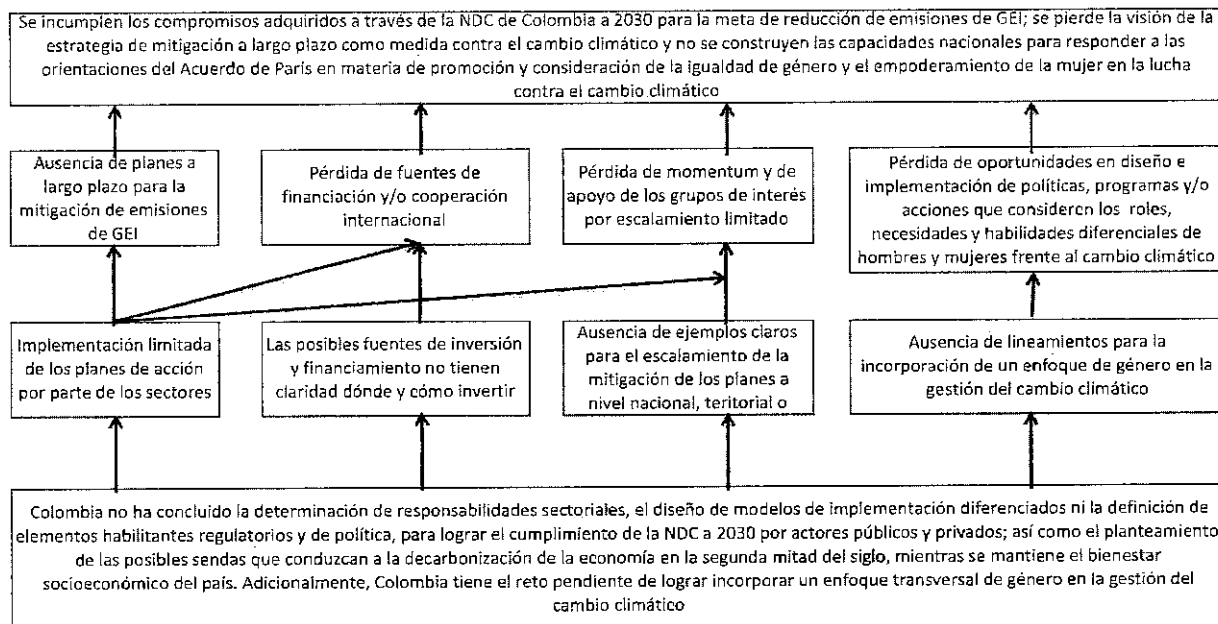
Se incumplen los compromisos adquiridos a través de la NDC de Colombia a 2030 para la meta de reducción de emisiones de GEI; se pierde la visión de la estrategia de mitigación a largo plazo como medida contra el cambio climático y no se construyen las capacidades nacionales para responder a las orientaciones del Acuerdo de París en materia de promoción y consideración de la igualdad de género y el empoderamiento de la mujer en la lucha contra el cambio climático

Ausencia de planes a largo plazo para la mitigación de emisiones de GEI

Pérdida de fuentes de financiación y/o cooperación internacional

Pérdida de momentum y de apoyo de los grupos de interés por escalamiento limitado

Pérdida de oportunidades en diseño e implementación de políticas, programas y/o acciones que consideren los roles, necesidades y habilidades diferenciales de hombres y mujeres frente al cambio climático

Implementación limitada de los planes de acción por parte de los sectores

Las posibles fuentes de inversión y financiamiento no tienen claridad dónde y cómo invertir

Ausencia de ejemplos claros para el escalamiento de la mitigación de los planes a nivel nacional, territorial o

Ausencia de lineamientos para la incorporación de un enfoque de género en la gestión del cambio climático

Colombia no ha concluido la determinación de responsabilidades sectoriales, el diseño de modelos de implementación diferenciados ni la definición de elementos habilitantes regulatorios y de política, para lograr el cumplimiento de la NDC a 2030 por actores públicos y privados; así como el planteamiento de las posibles sendas que conduzcan a la decarbonización de la economía en la segunda mitad del siglo, mientras se mantiene el bienestar socioeconómico del país. Adicionalmente, Colombia tiene el reto pendiente de lograr incorporar un enfoque transversal de género en la gestión del cambio climático